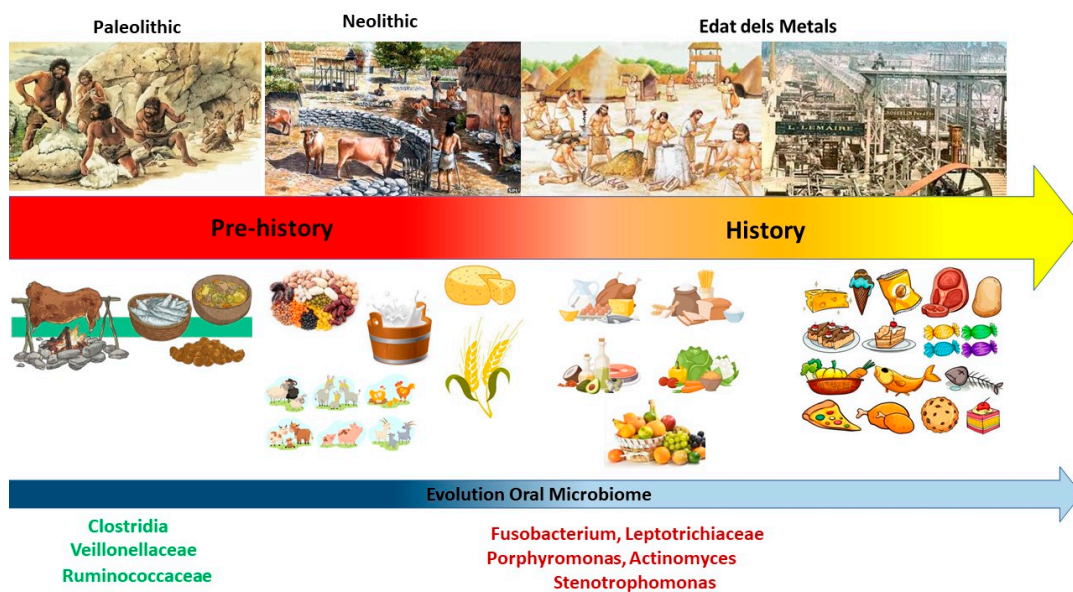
Paleolithic

Neolithic

Edat dels Metals

L. LEMAIRE

Pre-history

History

Evolution Oral Microbiome

Clostridia
Veillonellaceae
Ruminococcaceae

Fusobacterium, Leptotrichiaceae
Porphyromonas, Actinomyces
Stenotrophomonas